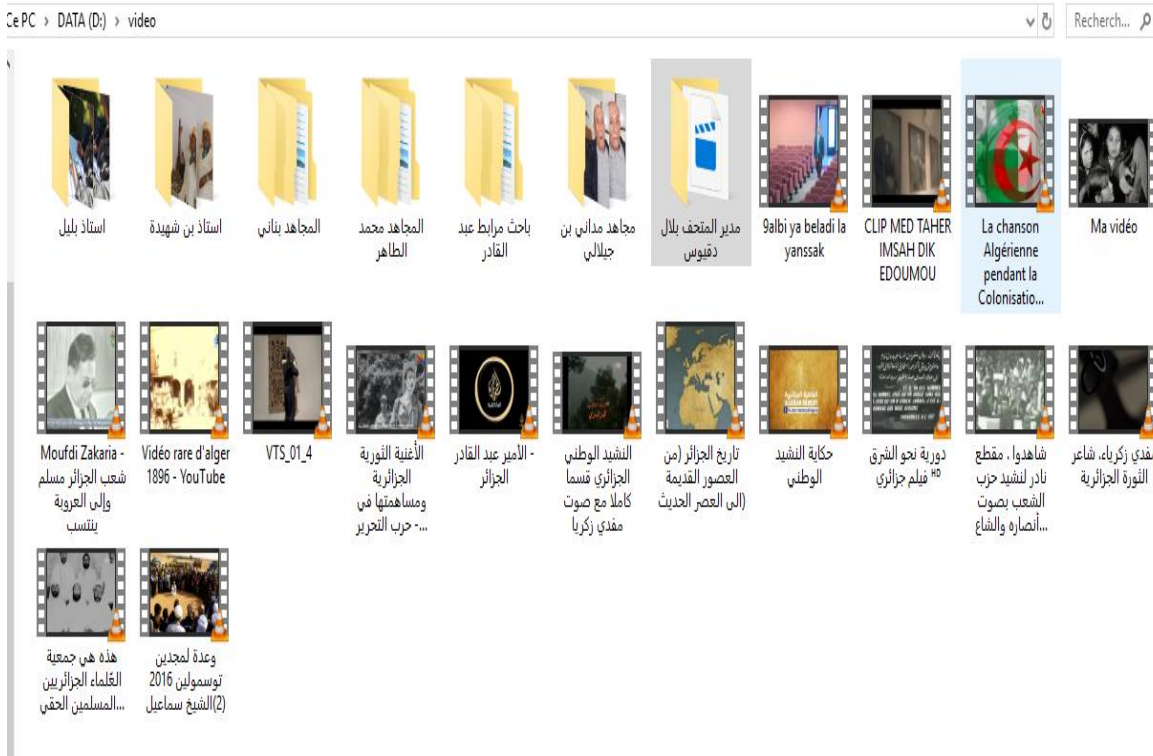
Ce PC › DATA (D:) › video

Recherch...

استاذ بليل

استاذ بن شهيدة

المجاهد بناني

المجاهد محمد الطاهر

باحث مرابط عبد القادر

مجاهد مداني بن جيلالي

مدير المتحف بلال دقيوس

9albi ya beladi la yanssak

CLIP MED TAHER IMSAH DIK EDOUMOU

La chanson Algérienne pendant la Colonisatio...

Ma vidéo

Moufdi Zakaria - شعب الجزائر مسلم وإلى العروبة ينتسب

Vidéo rare d'alger 1896 - YouTube

VTS_01_4

الأغنية الثورية الجزائرية ومساهمتها في ...- حرب التحرير

- الأمير عبد القادر الجزائر

النشيد الوطني الجزائري قسما كاملا مع صوت مفدي زكريا

تاريخ الجزائر (من العصور القديمة إلى العصر الحديث)

حكاية النشيد الوطني

دورية نحو الشرق HD فيلم جزائري

شاهدوا.. مقطع نادر لنشيد حزب الشعب بصوت ...أنصاره والشاع

مفدي زكرياء، شاعر الثورة الجزائرية

هذه هي جمعية العلماء الجزائريين ...المسلمين الحقي

وعدة لمجدين توسمولين 2016 (2)الشيخ سماعيل